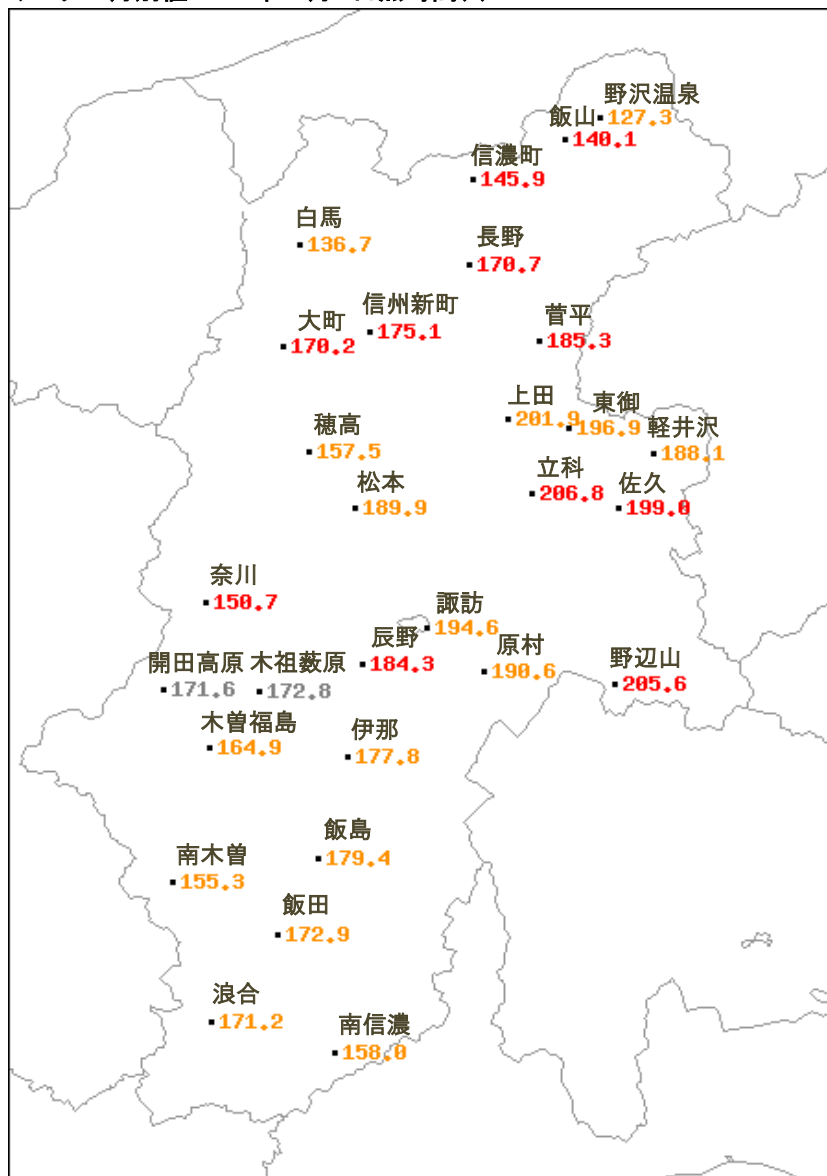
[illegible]

野沢温泉
127.3
飯山
140.1
信濃町
145.9
白馬
136.7
長野
170.7
信州新町
175.1
大町
170.2
菅平
185.3
上田
201.9
東御
196.9
軽井沢
188.1
穂高
157.5
松本
189.9
立科
206.8
佐久
199.0
奈川
150.7
諏訪
194.6
辰野
184.3
原村
190.6
開田高原
171.6
木祖薮原
172.8
野辺山
205.6
木曽福島
164.9
伊那
177.8
飯島
179.4
南木曽
155.3
飯田
172.9
浪合
171.2
南信濃
158.0